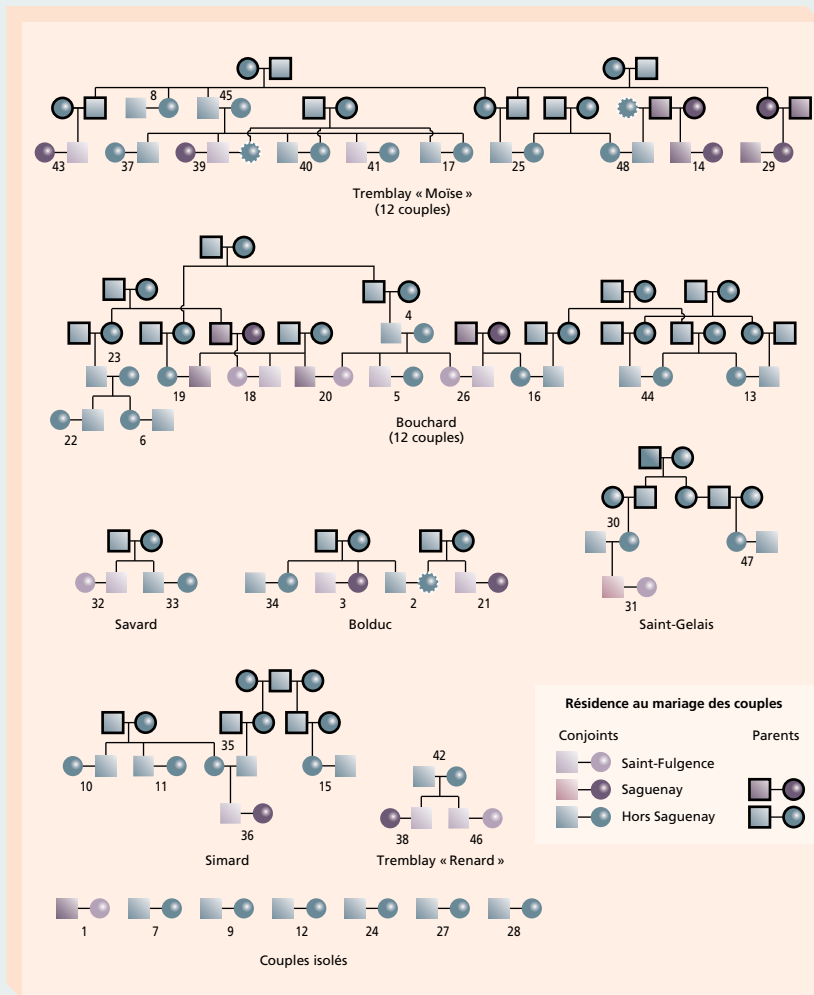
8
45
43
37
39
40
41
17
25
48
14
29
Tremblay « Moïse »
(12 couples)

4
23
19
18
20
5
26
16
44
13
22
6
Bouchard
(12 couples)

30
47
31
Saint-Gelais

32
33
Savard

34
3
2
21
Bolduc

35
10
11
15
36
Simard

42
38
46
Tremblay « Renard »

Résidence au mariage des couples
Conjoints
Parents
Saint-Fulgence
Saguenay
Hors Saguenay

1
7
9
12
24
27
28
Couples isolés